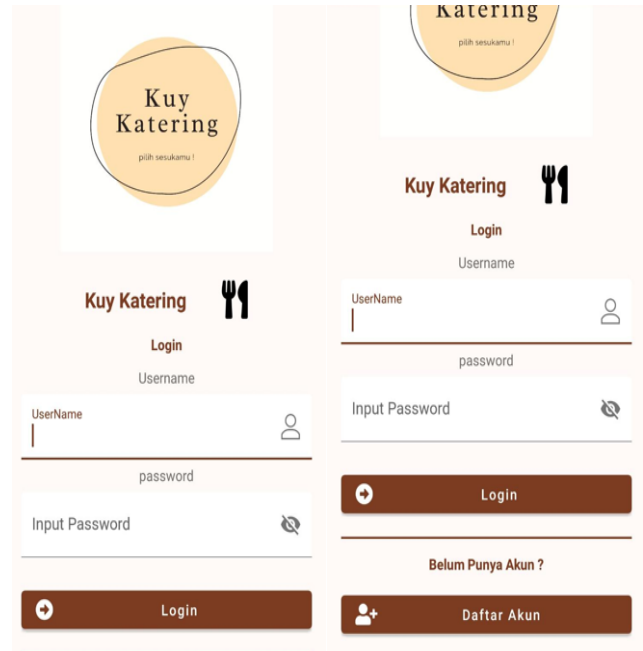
Kuy Katering

pilih sesukamu !

Kuy Katering

Login

Username

UserName

password

Input Password

Login

Katering

pilih sesukamu !

Kuy Katering

Login

Username

UserName

password

Input Password

Login

Belum Punya Akun ?

Daftar Akun